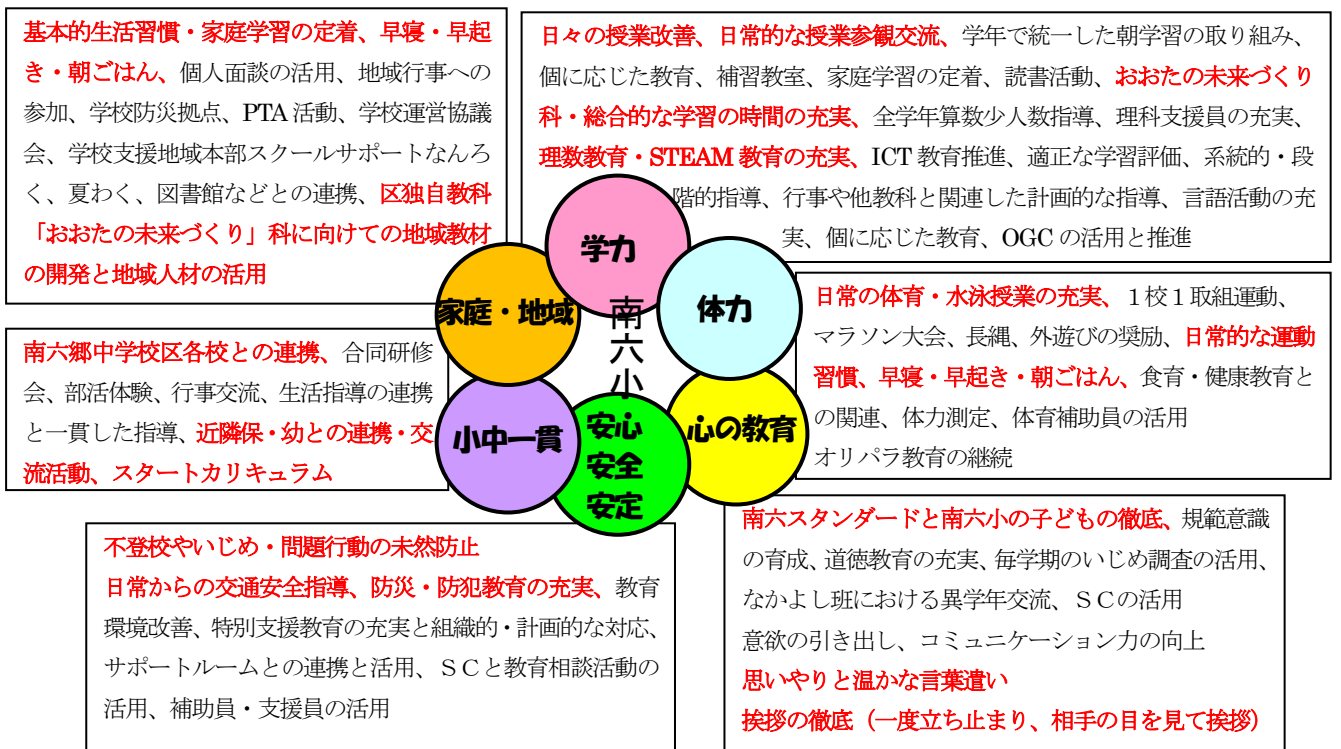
基本的生活習慣・家庭学習の定着、早寝・早起き・朝ごはん、個人面談の活用、地域行事への参加、学校防災拠点、PTA活動、学校運営協議会、学校支援地域本部スクールサポートなんろく、夏わく、図書館などとの連携、区独自教科「おおたの未来づくり」科に向けての地域教材の開発と地域人材の活用

日々の授業改善、日常的な授業参観交流、学年で統一した朝学習の取り組み、個に応じた教育、補習教室、家庭学習の定着、読書活動、おおたの未来づくり科・総合的な学習の時間の充実、全学年算数少人数指導、理科支援員の充実、理数教育・STEAM教育の充実、ICT教育推進、適正な学習評価、系統的・段階的指導、行事や他教科と関連した計画的な指導、言語活動の充実、個に応じた教育、OGCの活用と推進

学力

家庭・地域

体力

南六小

日常の体育・水泳授業の充実、１校１取組運動、マラソン大会、長縄、外遊びの奨励、日常的な運動習慣、早寝・早起き・朝ごはん、食育・健康教育との関連、体力測定、体育補助員の活用
オリパラ教育の継続

南六郷中学校区各校との連携、合同研修会、部活体験、行事交流、生活指導の連携と一貫した指導、近隣保・幼との連携・交流活動、スタートカリキュラム

小中一貫

安心
安全
安定

心の教育

不登校やいじめ・問題行動の未然防止
日常からの交通安全指導、防災・防犯教育の充実、教育環境改善、特別支援教育の充実と組織的・計画的な対応、サポートルームとの連携と活用、ＳＣと教育相談活動の活用、補助員・支援員の活用

南六スタンダードと南六小の子どもの徹底、規範意識の育成、道徳教育の充実、毎学期のいじめ調査の活用、なかよし班における異学年交流、ＳＣの活用
意欲の引き出し、コミュニケーション力の向上
思いやりと温かな言葉遣い
挨拶の徹底（一度立ち止まり、相手の目を見て挨拶）